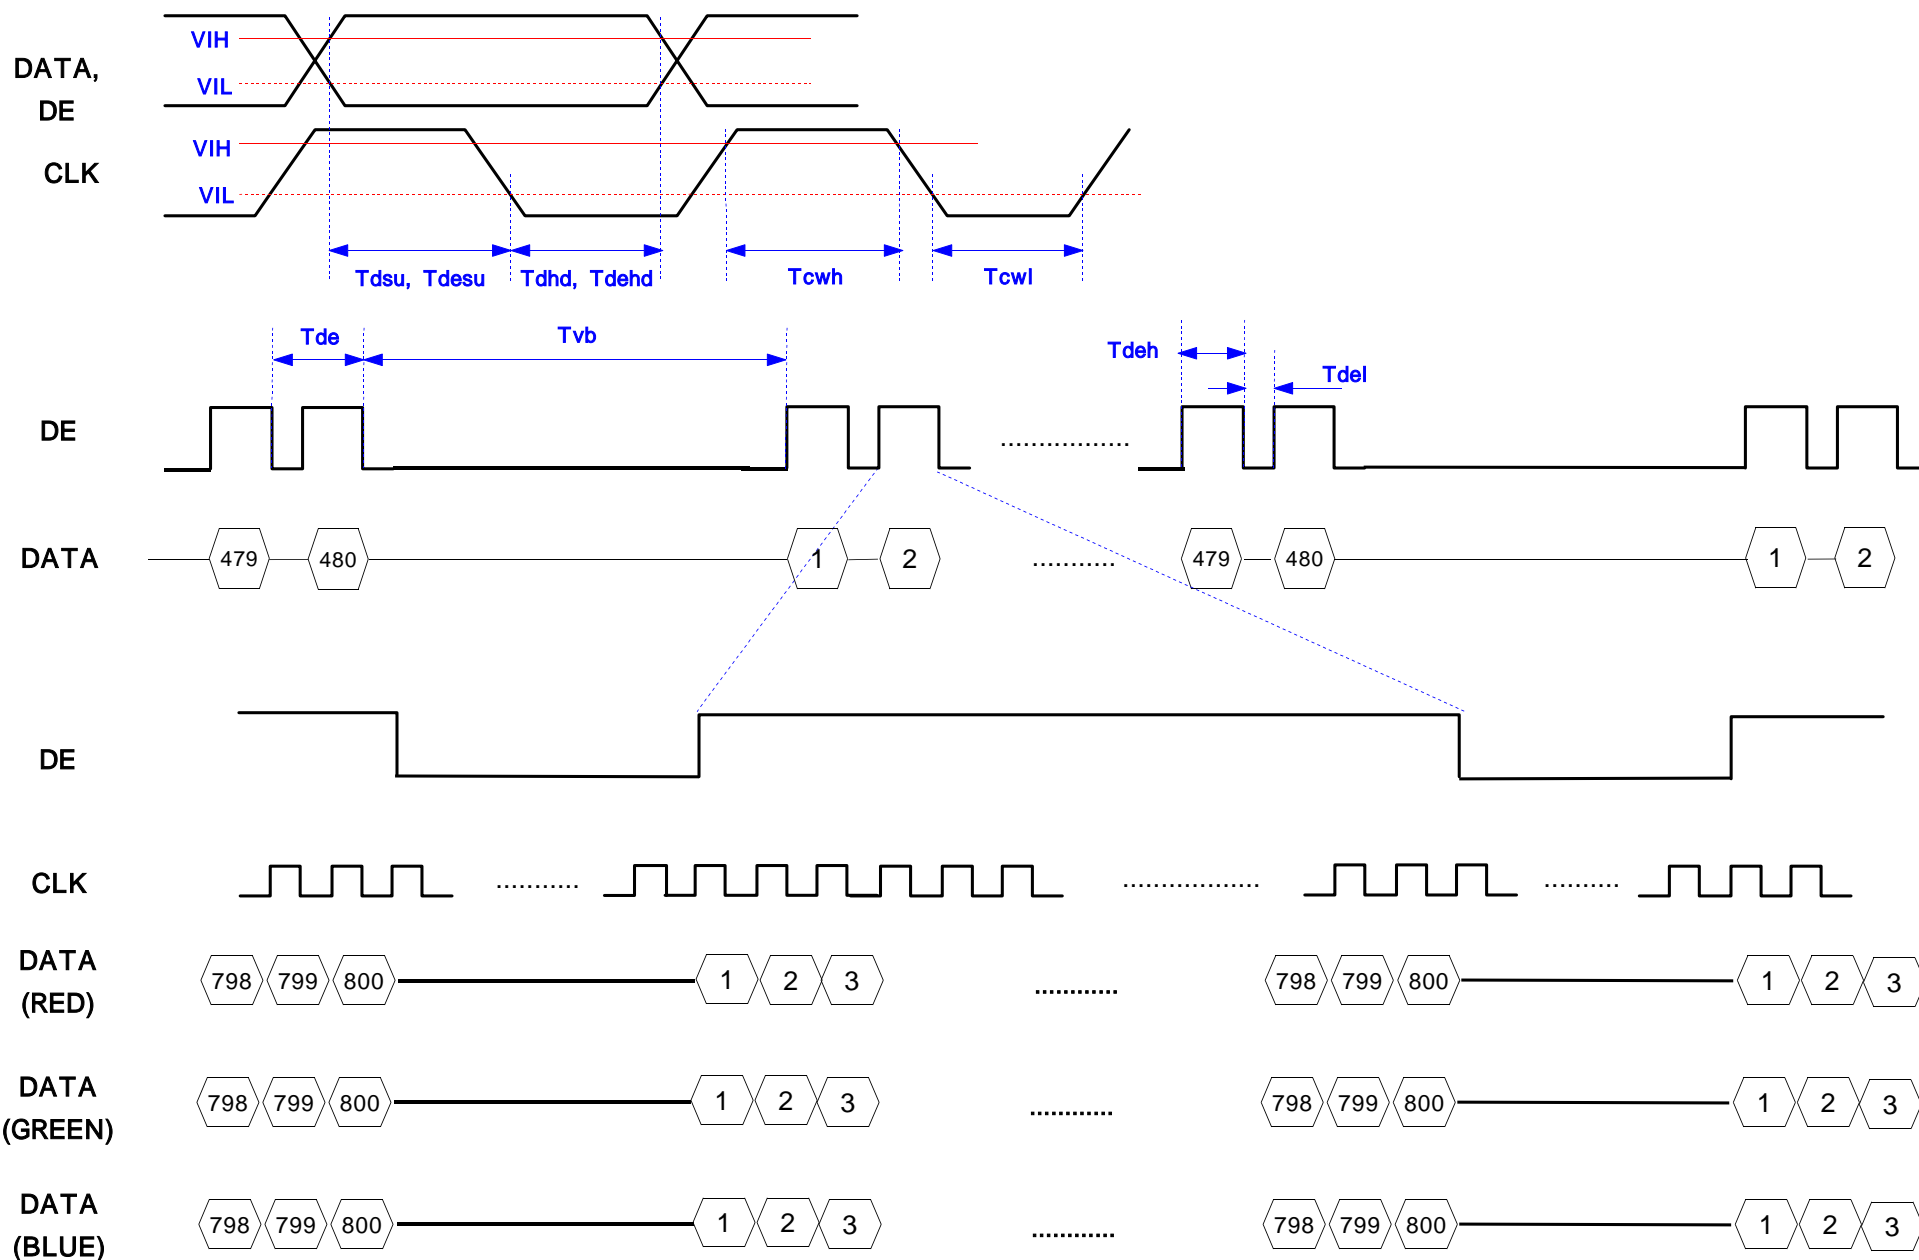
DATA, DE

VIH

VIL

CLK

VIH

VIL

Tdsu, Tdesu

Tdhd, Tdehd

Tcwh

Tcwl

Tde

Tvb

Tdeh

Tdel

DE

................

DATA

479

480

1

2

..........

479

480

1

2

DE

CLK

...........

..................

..........

DATA (RED)

798

799

800

1

2

3

............

798

799

800

1

2

3

DATA (GREEN)

798

799

800

1

2

3

............

798

799

800

1

2

3

DATA (BLUE)

798

799

800

1

2

3

............

798

799

800

1

2

3